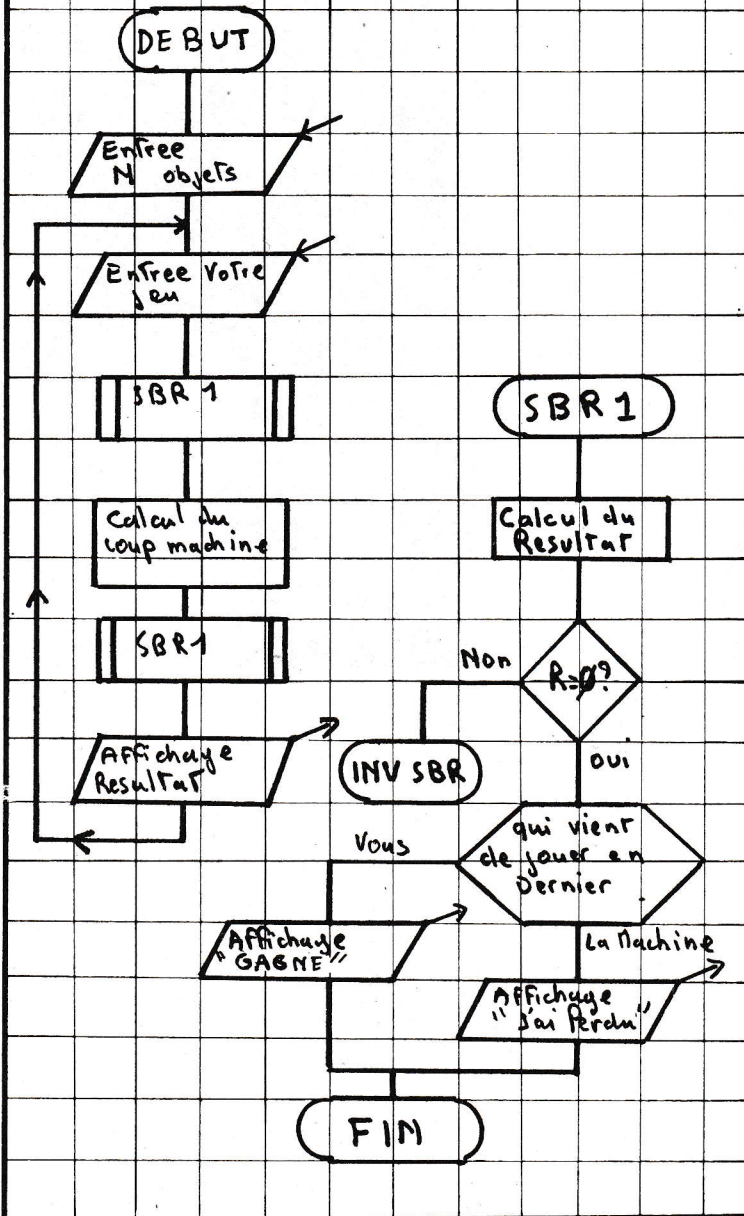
DEBUT

Entree
N objets

Entree votre
jeu

SBR 1

Calcul du
coup machine

SBR1

Affichage
Resultat

SBR1

Calcul du
Resultat

Non

R=Ø?

oui

INV SBR

Vous

qui vient
de jouer en
dernier

Affichage
"GAGNE"

La Machine

Affichage
"J'ai Perdu"

FIN